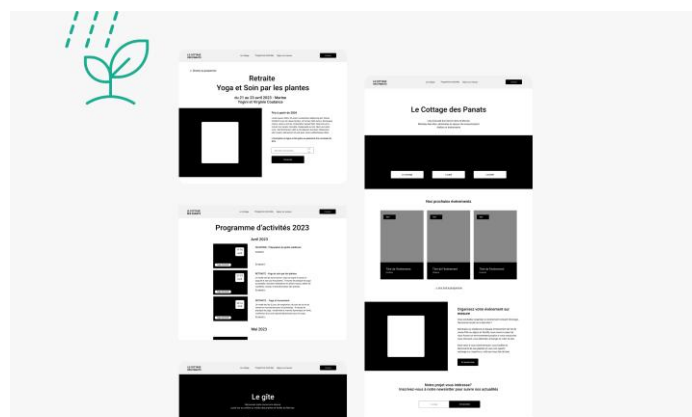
Retraite
Yoga et Soin par les plantes

Programme d'activités 2023

Avril 2023

Mai 2023

Le gîte

Le Cottage des Panats

Nos prochains évènements

Organisez votre évènement sur mesure

Notre projet vous intéresse?
Inscrivez-vous à notre newsletter pour suivre nos actualités